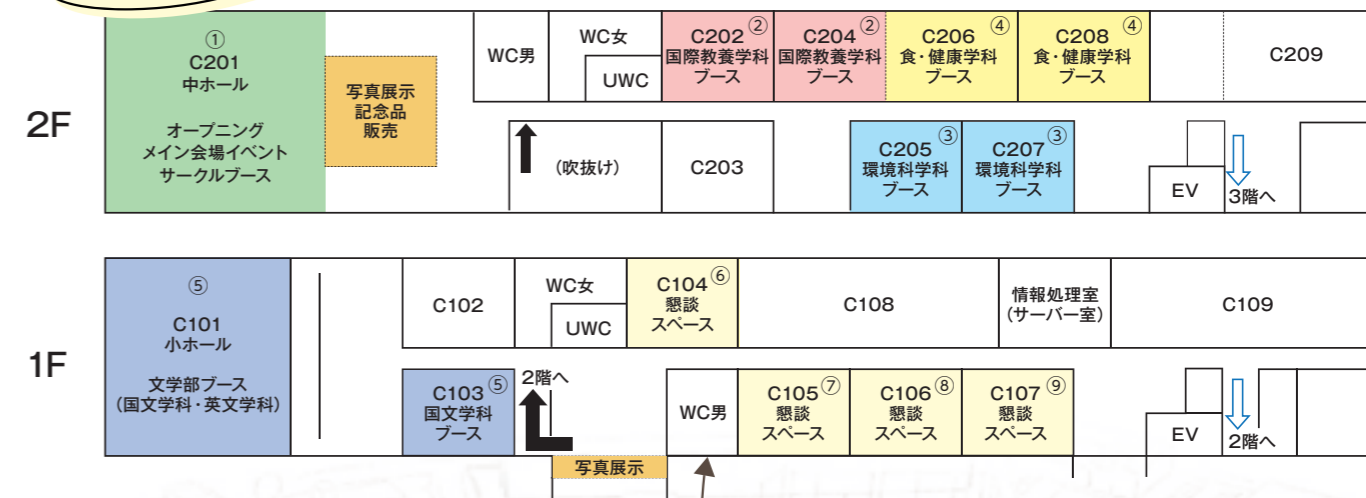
2F

① C201 中ホール オープニング メイン会場イベント サークルブース

写真展示 記念品 販売

WC男

WC女

UWC

C202 ② 国際教養学科 ブース

C204 ② 国際教養学科 ブース

C206 ④ 食・健康学科 ブース

C208 ④ 食・健康学科 ブース

C209

(吹抜け)

C203

C205 ③ 環境科学科 ブース

C207 ③ 環境科学科 ブース

EV

3階へ

1F

⑤ C101 小ホール 文学部ブース (国文学科・英文学科)

C102

WC女

UWC

C104 ⑥ 懇談 スペース

C108

情報処理室 (サーバー室)

C109

C103 ⑤ 国文学科 ブース

2階へ

WC男

C105 ⑦ 懇談 スペース

C106 ⑧ 懇談 スペース

C107 ⑨ 懇談 スペース

EV

2階へ

写真展示